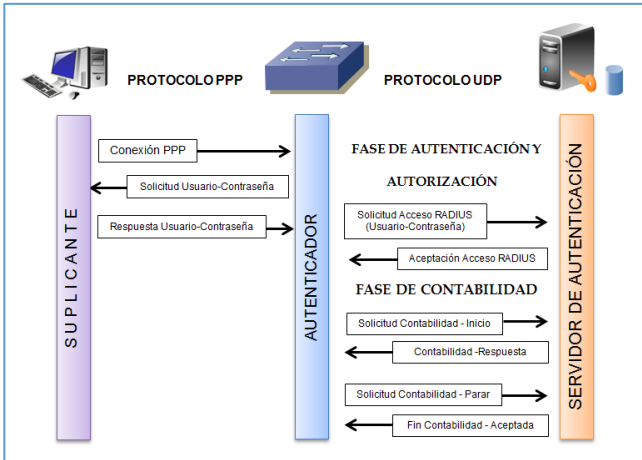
PROTOCOLO PPP

PROTOCOLO UDP

SUPLICANTE

Conexión PPP

Solicitud Usuario-Contraseña

Respuesta Usuario-Contraseña

AUTENTICADOR

FASE DE AUTENTICACIÓN Y AUTORIZACIÓN

Solicitud Acceso RADIUS (Usuario-Contraseña)

Aceptación Acceso RADIUS

FASE DE CONTABILIDAD

Solicitud Contabilidad - Inicio

Contabilidad -Respuesta

Solicitud Contabilidad - Parar

Fin Contabilidad - Aceptada

SERVIDOR DE AUTENTICACIÓN